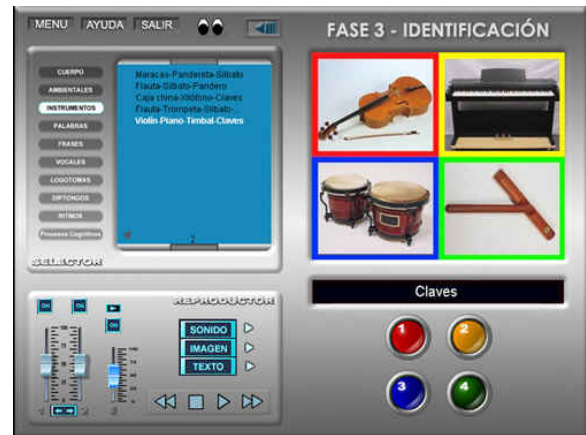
MENU AYUDA SALIR

FASE 3 - IDENTIFICACIÓN

CUERPO
AMBIENTALES
INSTRUMENTOS
PALABRAS
FRASES
VOCALES
LOGOTOMAS
DIPTONGOS
RITMOS
Procesos Cognitivos

Maracas-Pandereta-Silbato
Flauta-Silbato-Pandero
Caja china-Xilófono-Claves
Flauta-Trompeta-Silbato-...
Violín-Piano-Timbal-Claves

2

SELECTOR

REPRODUCTOR

ON ON
ON

SONIDO
IMAGEN
TEXTO

Claves

1 2
3 4